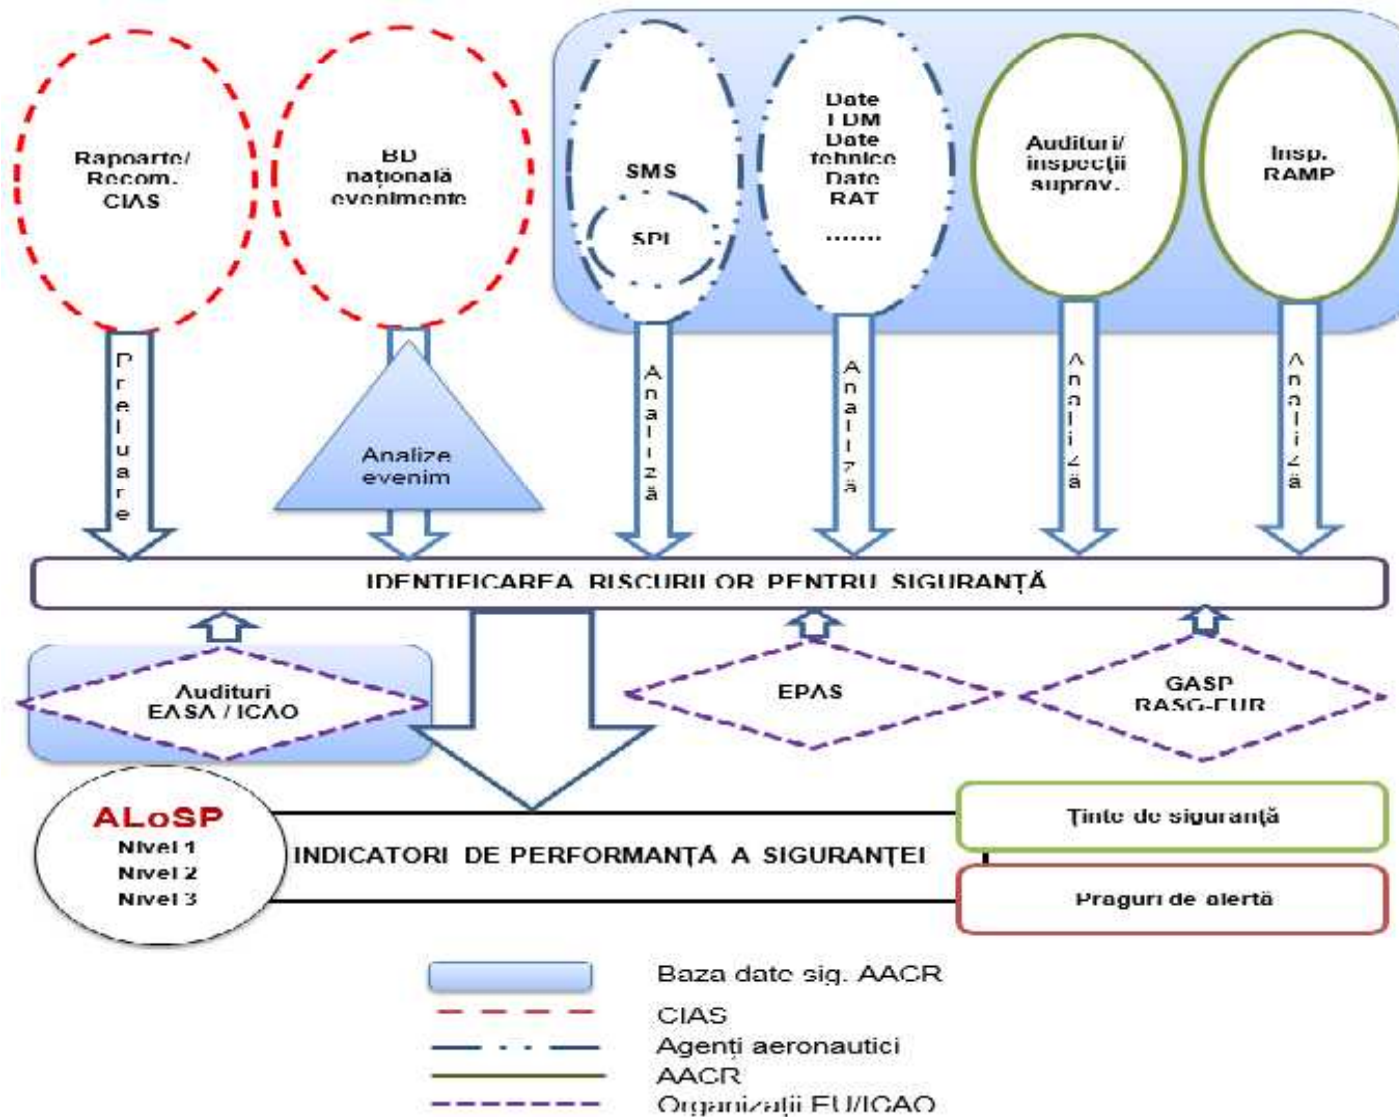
Rapoarte/ Recom. CIAS

BD națională evenimente

SMS

SPI

Date FDM Date tehnice Date RAT .......

Audituri/ inspecții suprav.

Insp. RAMP

Preluare

Analize evenim

Analiză

Analiză

Analiză

Analiză

IDENTIFICAREA RISCURILOR PENTRU SIGURANȚĂ

Audituri EASA / ICAO

EPAS

GASP RASG-EUR

ALoSP
Nivel 1
Nivel 2
Nivel 3

INDICATORI DE PERFORMANȚĂ A SIGURANȚEI

Ținte de siguranță

Praguri de alertă

Baza date sig. AACR
CIAS
Agenți aeronautici
AACR
Organizații EU/ICAO